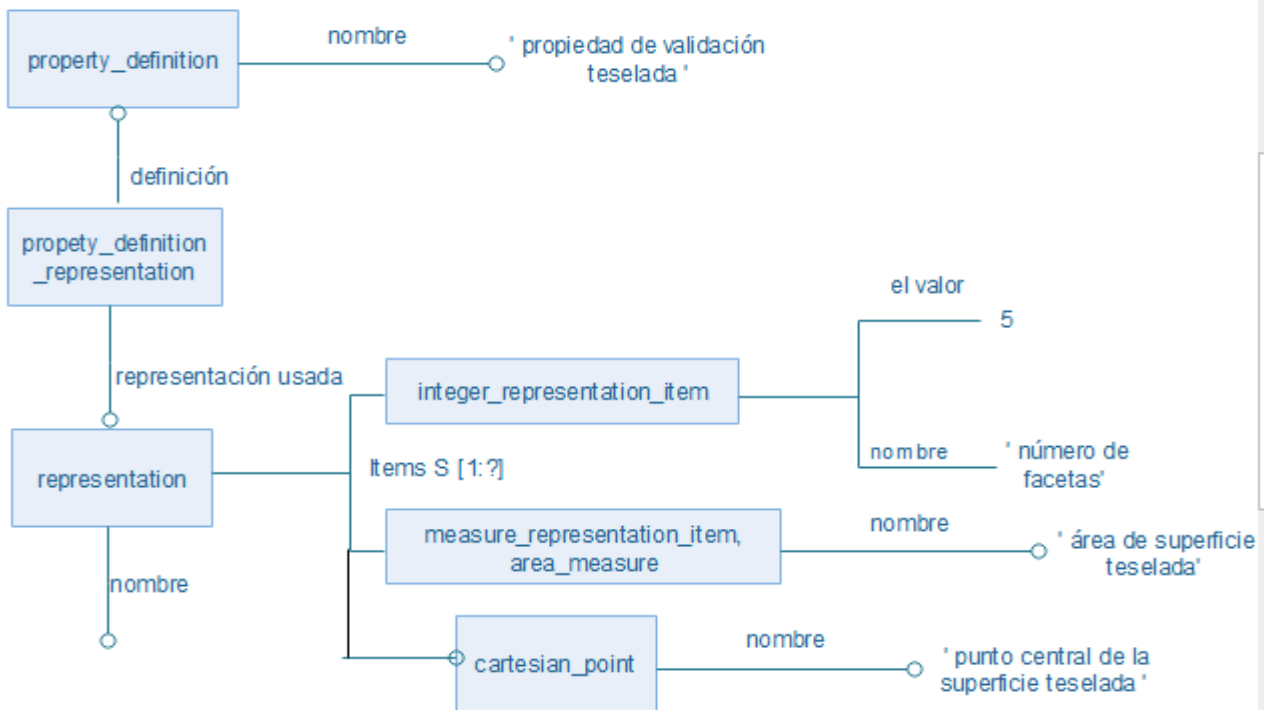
property_definition

nombre

' propiedad de validación teselada '

definición

propety_definition _representation

representación usada

representation

nombre

integer_representation_item

Items S [1:?]

el valor

5

nombre

' número de facetas'

measure_representation_item, area_measure

nombre

' área de superficie teselada'

cartesian_point

nombre

' punto central de la superficie teselada '